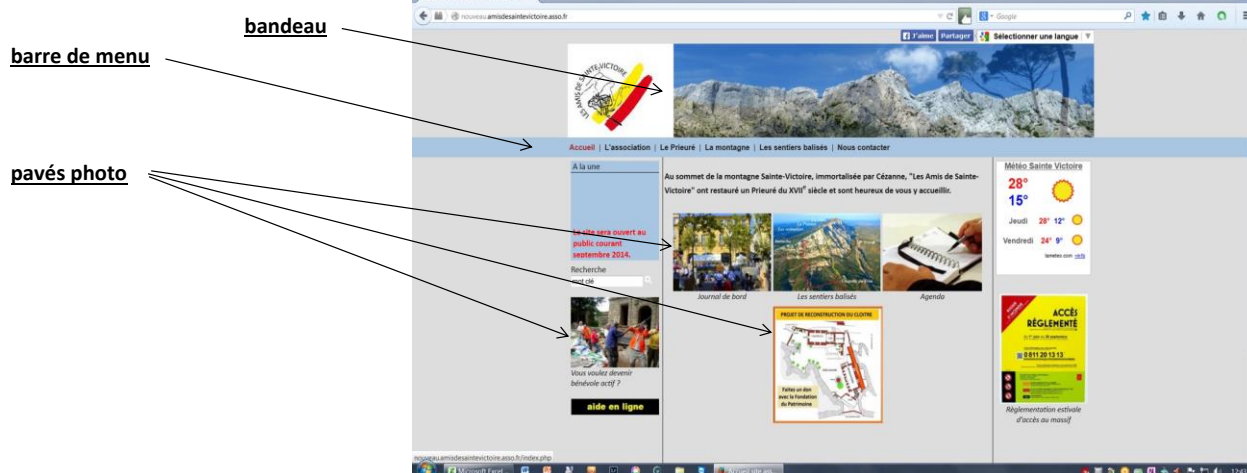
bandeau

barre de menu

pavés photo

nouveau.amisdesaintevictoire.asso.fr

Google

J'aime Partager Sélectionner une langue

LES AMIS DE SAINTE-VICTOIRE

Accueil | L'association | Le Prieuré | La montagne | Les sentiers balisés | Nous contacter

A la une

Le site sera ouvert au public courant septembre 2014.

Recherche

mot clé

Vous voulez devenir bénévole actif ?

aide en ligne

Au sommet de la montagne Sainte-Victoire, immortalisée par Cézanne, "Les Amis de Sainte-Victoire" ont restauré un Prieuré du XVII$^e$ siècle et sont heureux de vous y accueillir.

Journal de bord

Les sentiers balisés

Agenda

PROJET DE RECONSTRUCTION DU CLOITRE

Faites un don avec la Fondation du Patrimoine

Météo Sainte Victoire

28°

15°

Jeudi 28° 12°

Vendredi 24° 9°

lametéo.com

ACCÈS RÉGLEMENTÉ

0 811 20 13 13

Réglementation estivale d'accès au massif

nouveau.amisdesaintevictoire.asso.fr/index.php

Microsoft Excel